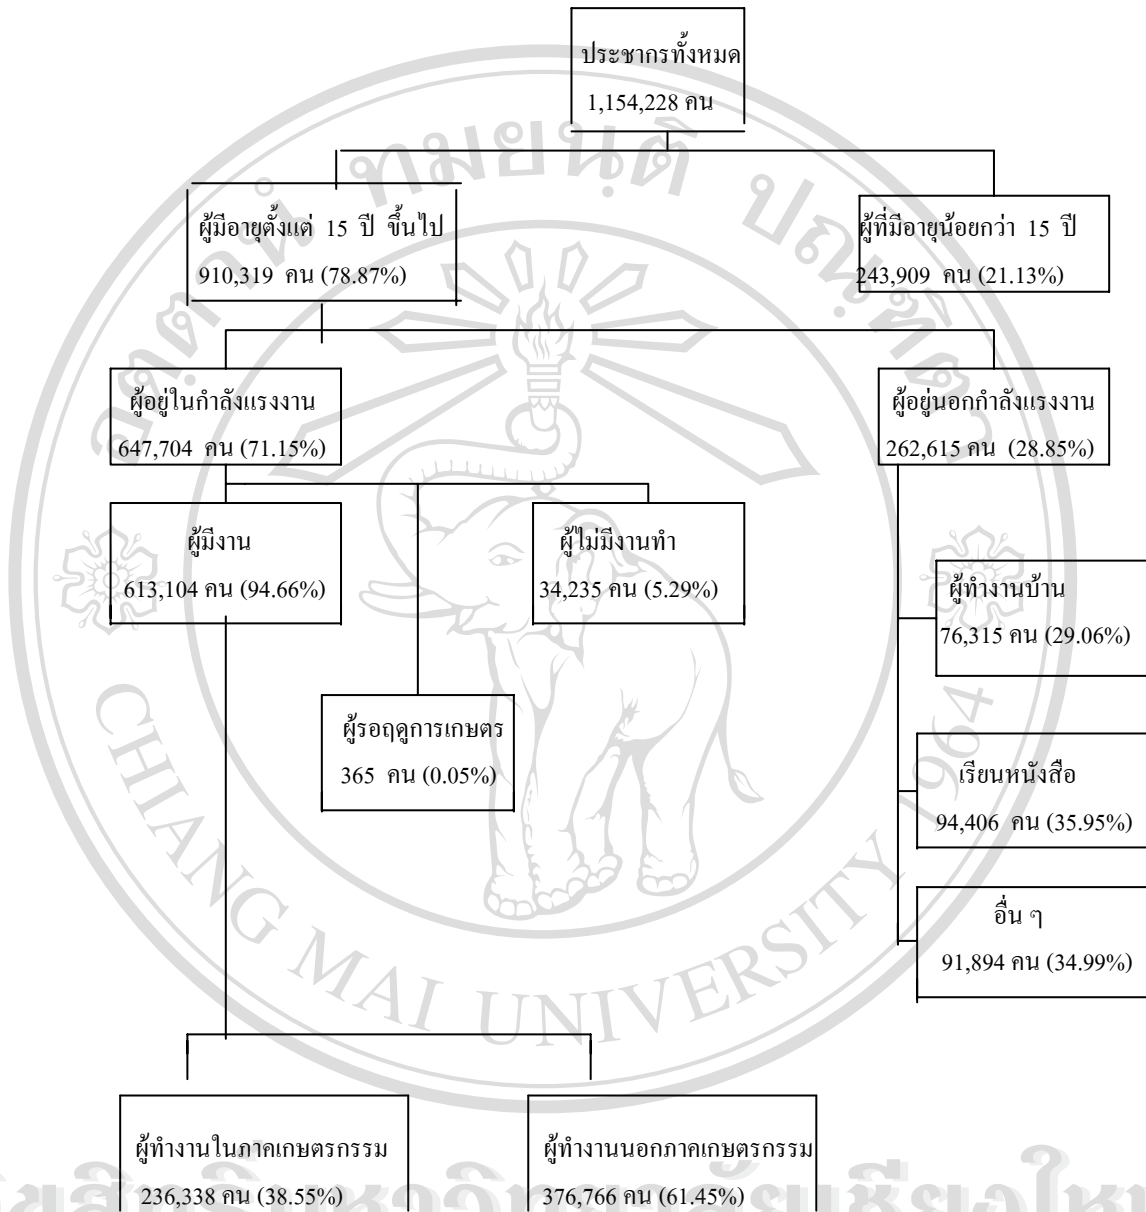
ประชากรทั้งหมด
1,154,228 คน

ผู้มีอายุตั้งแต่ 15 ปี ขึ้นไป
910,319 คน (78.87%)

ผู้ที่มีอายุน้อยกว่า 15 ปี
243,909 คน (21.13%)

ผู้อยู่ในกำลังแรงงาน
647,704 คน (71.15%)

ผู้อยู่นอกกำลังแรงงาน
262,615 คน (28.85%)

ผู้มีงาน
613,104 คน (94.66%)

ผู้ไม่มีงานทำ
34,235 คน (5.29%)

ผู้ทำงานบ้าน
76,315 คน (29.06%)

ผู้รอฤดูการเกษตร
365 คน (0.05%)

เรียนหนังสือ
94,406 คน (35.95%)

อื่น ๆ
91,894 คน (34.99%)

ผู้ทำงานในภาคเกษตรกรรม
236,338 คน (38.55%)

ผู้ทำงานนอกภาคเกษตรกรรม
376,766 คน (61.45%)

CHIANG MAI UNIVERSITY
1964